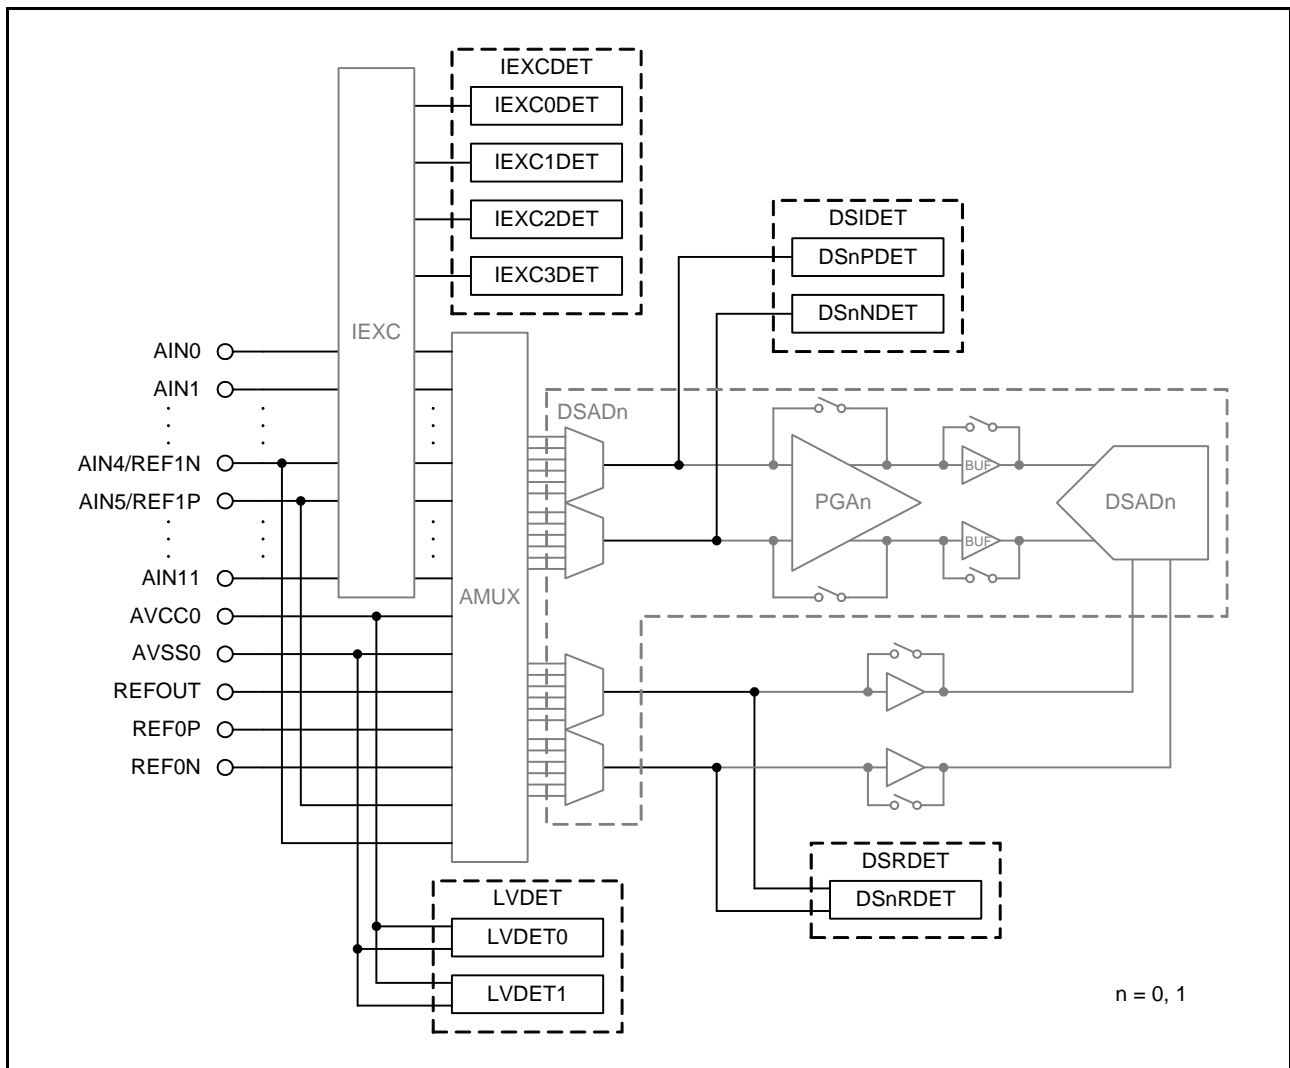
IEXCDET
IEXC0DET
IEXC1DET
IEXC2DET
IEXC3DET

DSIDET
DSnPDET
DSnNDET

IEXC

AIN0
AIN1
AIN4/REF1N
AIN5/REF1P
AIN11
AVCC0
AVSS0
REFOUT
REF0P
REF0N

AMUX

DSADn
PGAn
BUF
BUF
DSADn

DSRDET
DSnRDET

LVDET
LVDET0
LVDET1

n = 0, 1